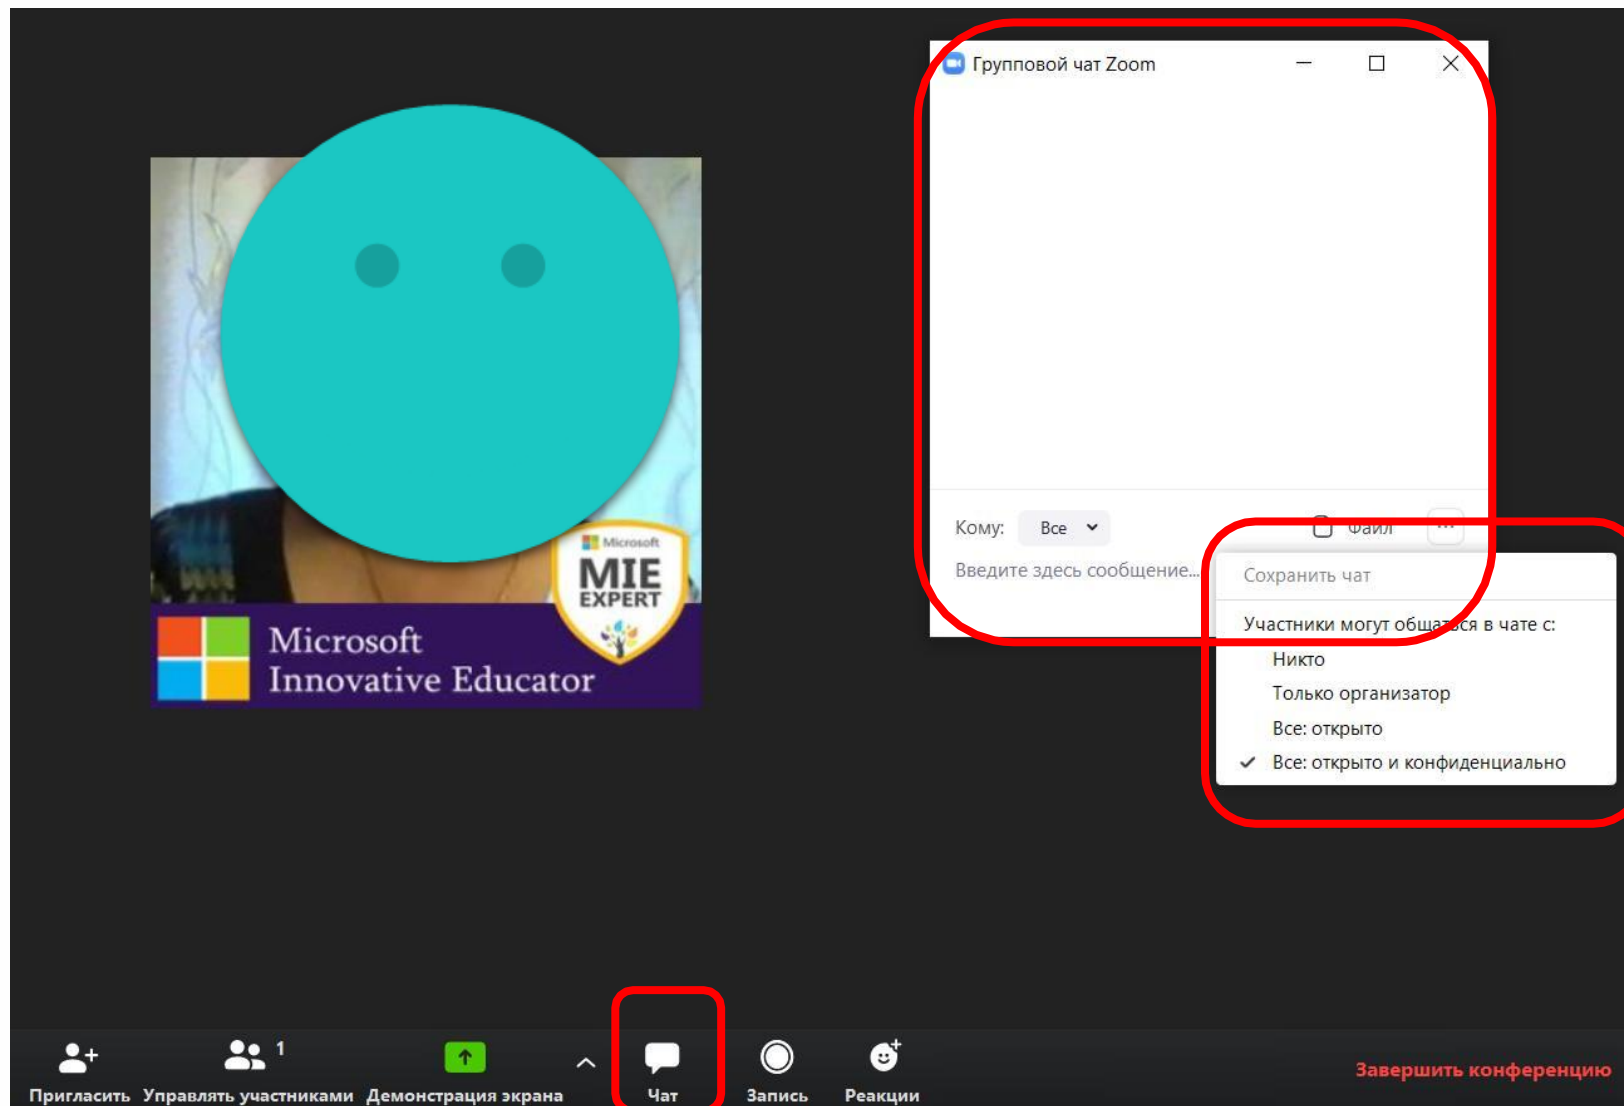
Microsoft
MIE
EXPERT

Microsoft
Innovative Educator

Групповой чат Zoom

Кому: Все

Файл

Введите здесь сообщение...

Сохранить чат

Участники могут общаться в чате с:
Никто
Только организатор
Все: открыто
Все: открыто и конфиденциально

Пригласить
Управлять участниками 1
Демонстрация экрана
Чат
Запись
Реакции
Завершить конференцию